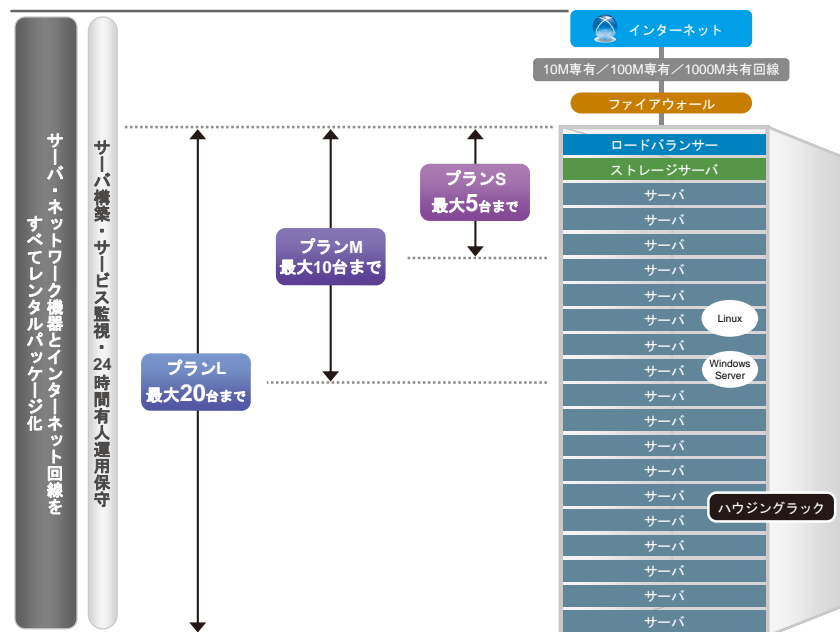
サーバ・ネットワーク機器とインターネット回線をすべてレンタルパッケージ化

サーバ構築・サービス監視・24時間有人運用保守

インターネット

10M専有／100M専有／1000M共有回線

ファイアウォール

ロードバランサー

ストレージサーバ

プランS
最大5台まで

プランM
最大10台まで

プランL
最大20台まで

サーバ
サーバ
サーバ
サーバ
サーバ
サーバ
サーバ
サーバ
サーバ
サーバ
サーバ
サーバ
サーバ
サーバ
サーバ
サーバ
サーバ
サーバ

Linux

Windows Server

ハウジングラック